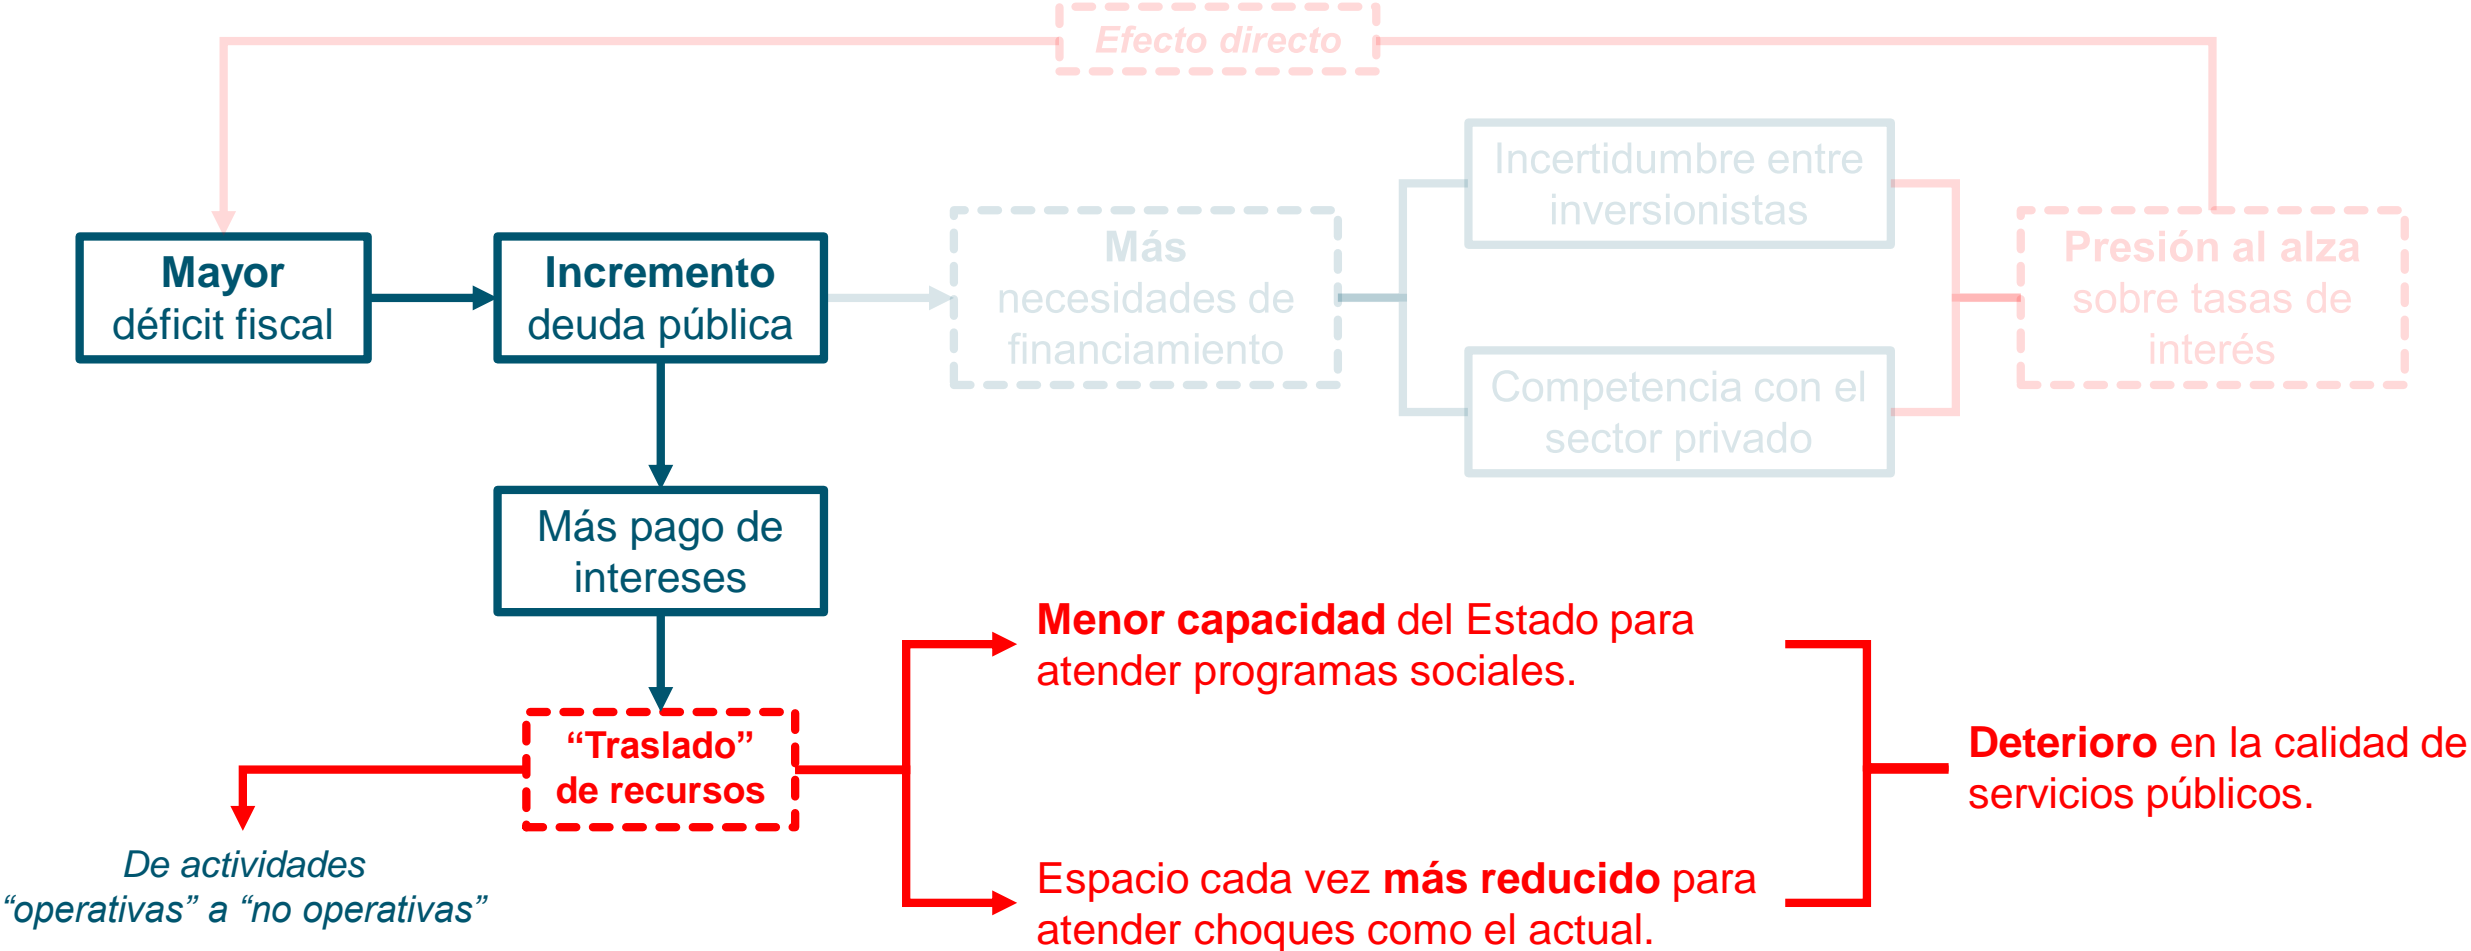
Efecto directo

Mayor déficit fiscal

Incremento deuda pública

Más necesidades de financiamiento

Incertidumbre entre inversionistas

Competencia con el sector privado

Presión al alza sobre tasas de interés

Más pago de intereses

“Traslado” de recursos

De actividades “operativas” a “no operativas”

Menor capacidad del Estado para atender programas sociales.

Espacio cada vez más reducido para atender choques como el actual.

Deterioro en la calidad de servicios públicos.